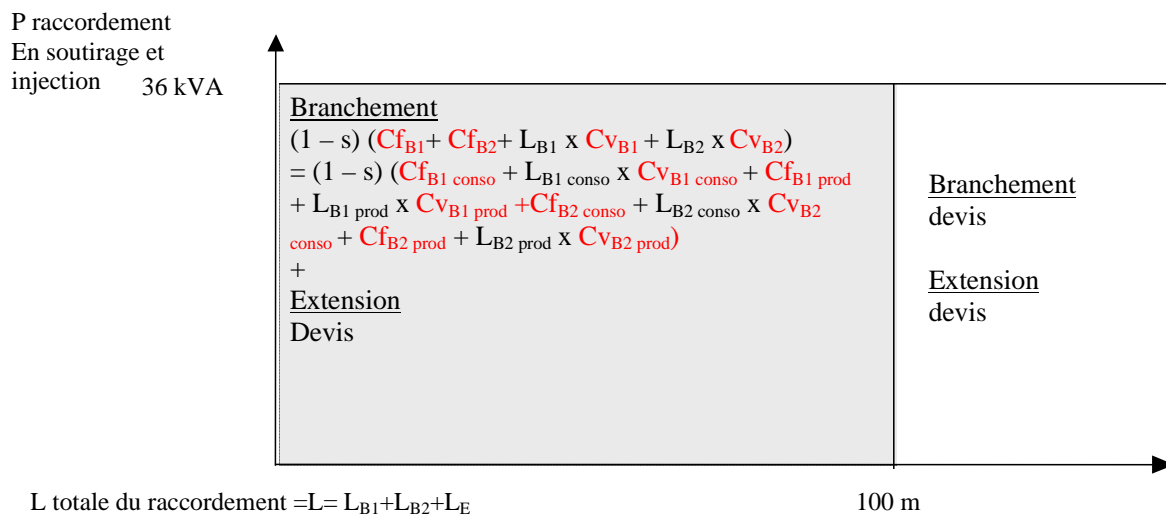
P raccordement
En soutirage et
injection 36 kVA

Branchement
$(1 – s) (Cf_{B1}+ Cf_{B2}+ L_{B1} x Cv_{B1} + L_{B2} x Cv_{B2})$
$= (1 – s) (Cf_{B1\ conso} + L_{B1\ conso} x Cv_{B1\ conso} + Cf_{B1\ prod} + L_{B1\ prod} x Cv_{B1\ prod} +Cf_{B2\ conso} + L_{B2\ conso} x Cv_{B2\ conso} + Cf_{B2\ prod} + L_{B2\ prod} x Cv_{B2\ prod})$
+
Extension
Devis

Branchement
devis

Extension
devis

L totale du raccordement =L= $L_{B1}+L_{B2}+L_{E}$

100 m